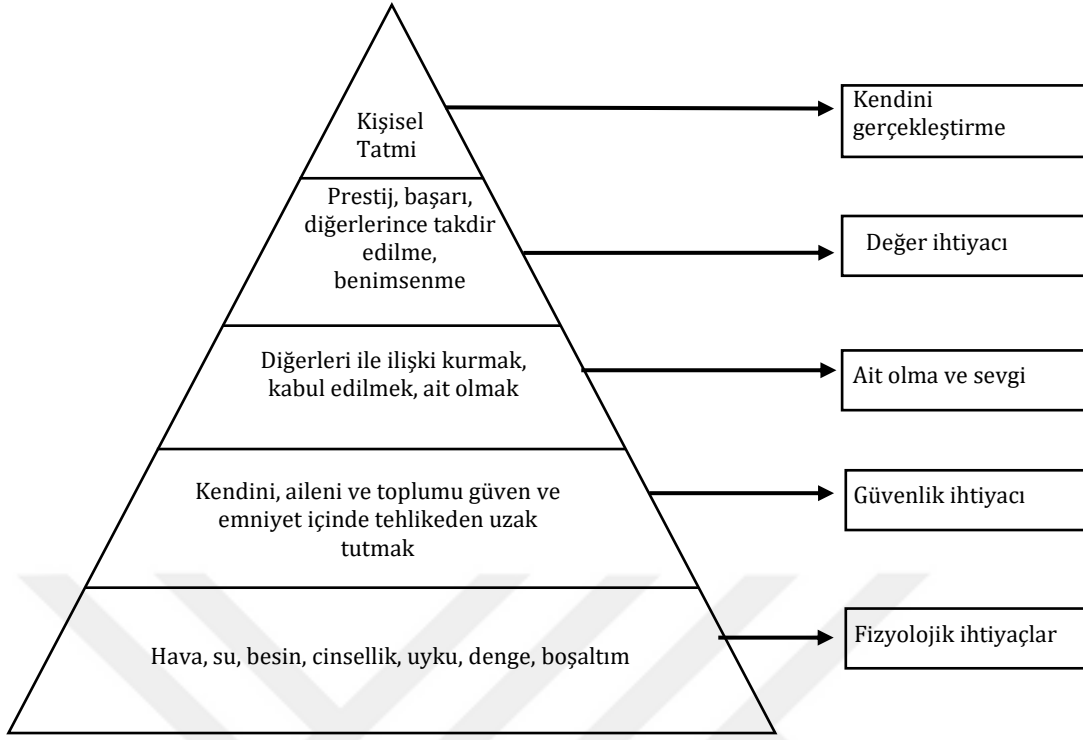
Kişisel Tatmi

Kendini gerçekleştirme

Prestij, başarı, diğerlerince takdir edilme, benimsenme

Değer ihtiyacı

Diğerleri ile ilişki kurmak, kabul edilmek, ait olmak

Ait olma ve sevgi

Kendini, aileni ve toplumu güven ve emniyet içinde tehlikeden uzak tutmak

Güvenlik ihtiyacı

Hava, su, besin, cinsellik, uyku, denge, boşaltım

Fizyolojik ihtiyaçlar